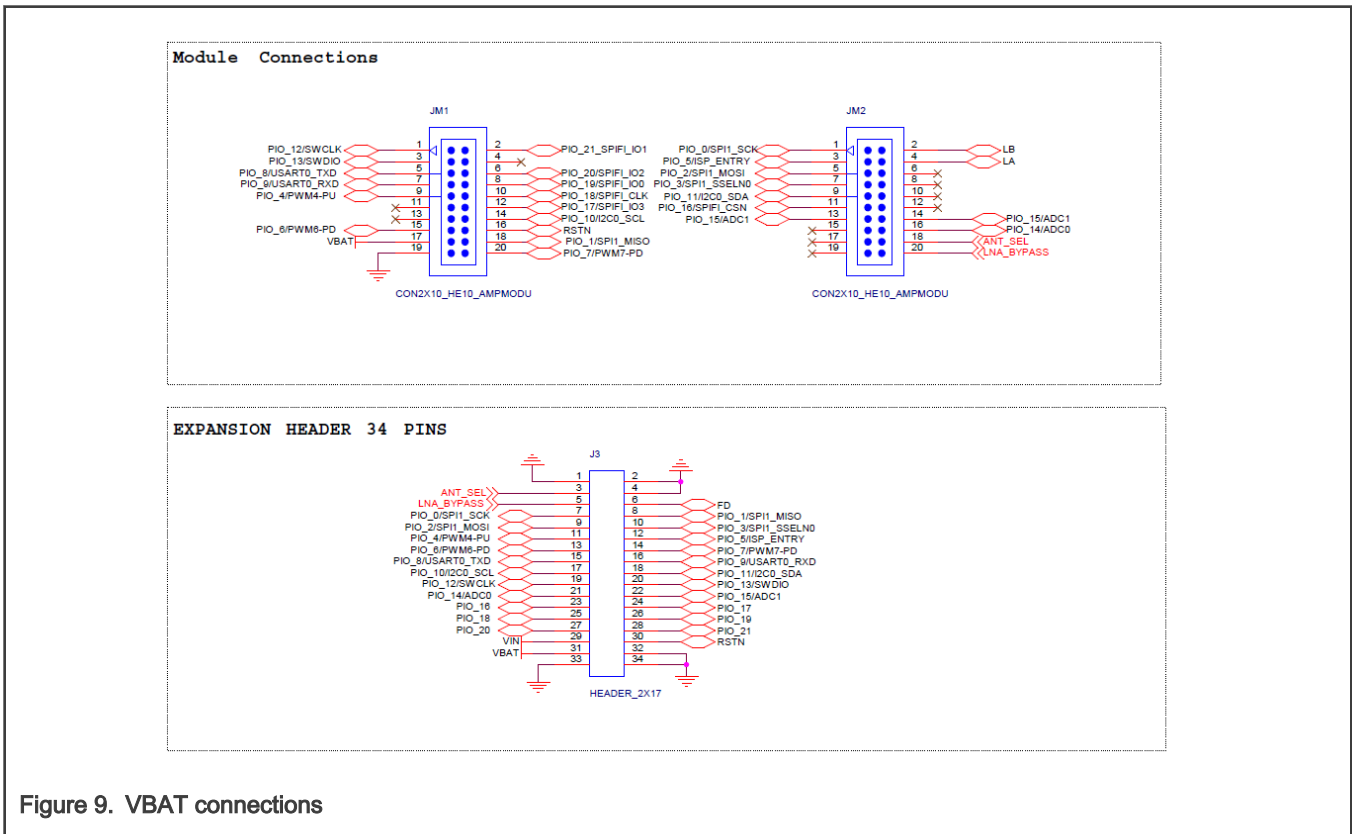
Module Connections

JM1

PIO_12/SWCLK 1 2 PIO_21_SPIFI_IO1
PIO_13/SWDIO 3 4
PIO_8/USART0_TXD 5 6 PIO_20/SPIFI_IO2
PIO_9/USART0_RXD 7 8 PIO_19/SPIFI_IO0
PIO_4/PWM4-PU 9 10 PIO_18/SPIFI_CLK
11 12 PIO_17/SPIFI_IO3
13 14 PIO_10/I2C0_SCL
PIO_6/PWM6-PD 15 16 RSTN
VBAT 17 18 PIO_1/SPI1_MISO
19 20 PIO_7/PWM7-PD

CON2X10_HE10_AMPMODU

JM2

PIO_0/SPI1_SCK 1 2 LB
PIO_5/ISP_ENTRY 3 4 LA
PIO_2/SPI1_MOSI 5 6
PIO_3/SPI1_SSELN0 7 8
PIO_11/I2C0_SDA 9 10
PIO_16/SPIFI_CSN 11 12
PIO_15/ADC1 13 14 PIO_15/ADC1
15 16 PIO_14/ADC0
17 18 ANT_SEL
19 20 LNA_BYPASS

CON2X10_HE10_AMPMODU

EXPANSION HEADER 34 PINS

J3

1 2
ANT_SEL 3 4
LNA_BYPASS 5 6 FD
PIO_0/SPI1_SCK 7 8 PIO_1/SPI1_MISO
PIO_2/SPI1_MOSI 9 10 PIO_3/SPI1_SSELN0
PIO_4/PWM4-PU 11 12 PIO_5/ISP_ENTRY
PIO_6/PWM6-PD 13 14 PIO_7/PWM7-PD
PIO_8/USART0_TXD 15 16 PIO_9/USART0_RXD
PIO_10/I2C0_SCL 17 18 PIO_11/I2C0_SDA
PIO_12/SWCLK 19 20 PIO_13/SWDIO
PIO_14/ADC0 21 22 PIO_15/ADC1
PIO_16 23 24 PIO_17
PIO_18 25 26 PIO_19
PIO_20 27 28 PIO_21
VIN 29 30 RSTN
VBAT 31 32
33 34

HEADER_2X17

Figure 9. VBAT connections